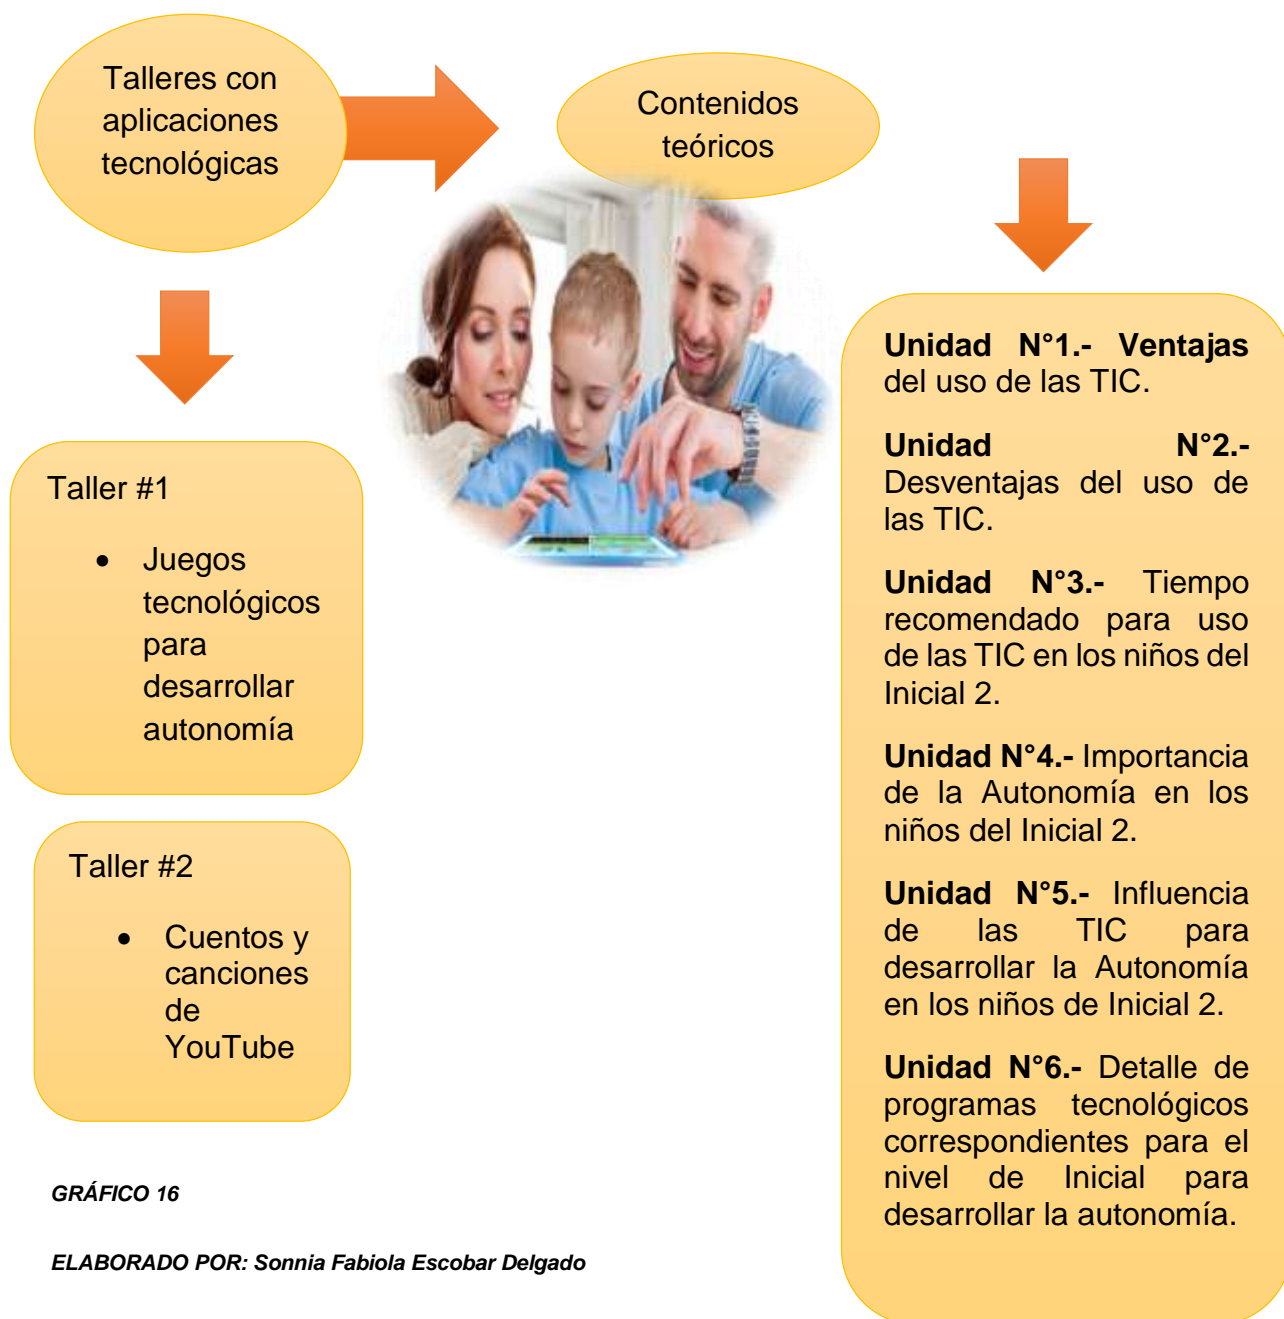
Talleres con aplicaciones tecnológicas

Contenidos teóricos

Taller #1

- Juegos tecnológicos para desarrollar autonomía

Taller #2

- Cuentos y canciones de YouTube

**Unidad N°1.- Ventajas** del uso de las TIC.

**Unidad N°2.-** Desventajas del uso de las TIC.

**Unidad N°3.-** Tiempo recomendado para uso de las TIC en los niños del Inicial 2.

**Unidad N°4.-** Importancia de la Autonomía en los niños del Inicial 2.

**Unidad N°5.-** Influencia de las TIC para desarrollar la Autonomía en los niños de Inicial 2.

**Unidad N°6.-** Detalle de programas tecnológicos correspondientes para el nivel de Inicial para desarrollar la autonomía.

GRÁFICO 16

ELABORADO POR: Sonnia Fabiola Escobar Delgado